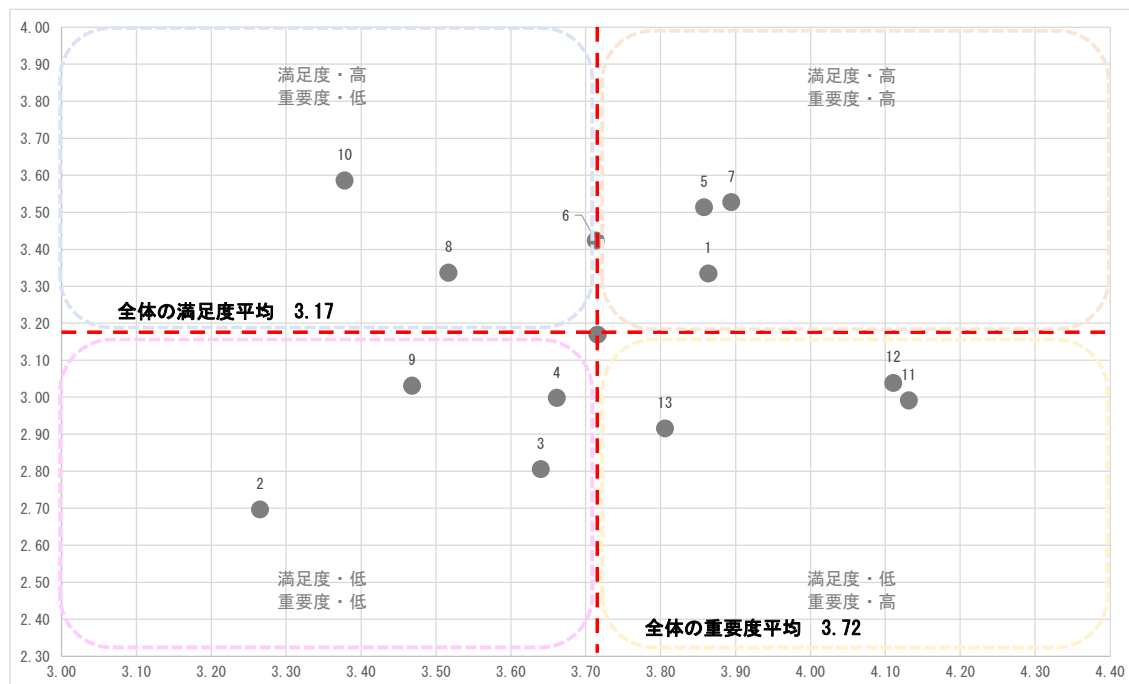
4.00
3.90
3.80
3.70
3.60
3.50
3.40
3.30
3.20
3.10
3.00
2.90
2.80
2.70
2.60
2.50
2.40
2.30

満足度・高
重要度・低

満足度・高
重要度・高

10
8
6
5
7
1

全体の満足度平均 3.17

9
4
3
2
13
12
11

満足度・低
重要度・低

満足度・低
重要度・高

全体の重要度平均 3.72

3.00 3.10 3.20 3.30 3.40 3.50 3.60 3.70 3.80 3.90 4.00 4.10 4.20 4.30 4.40